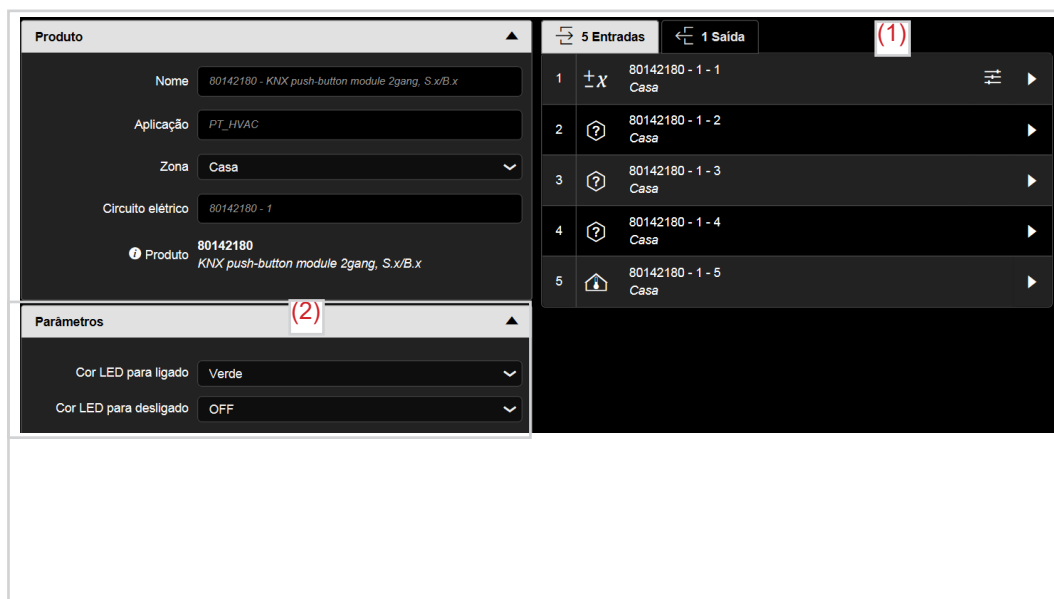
Produto

Nome 80142180 - KNX push-button module 2gang, S.x/B.x

Aplicação PT_HVAC

Zona Casa

Circuito elétrico 80142180 - 1

Produto 80142180
KNX push-button module 2gang, S.x/B.x

(2)

Parâmetros

Cor LED para ligado Verde

Cor LED para desligado OFF

5 Entradas 1 Saída (1)

| | | |
|---|---|---|
| 1 | $\pm x$ | 80142180 - 1 - 1 Casa |
| 2 | | 80142180 - 1 - 2 Casa |
| 3 | | 80142180 - 1 - 3 Casa |
| 4 | | 80142180 - 1 - 4 Casa |
| 5 | | 80142180 - 1 - 5 Casa |